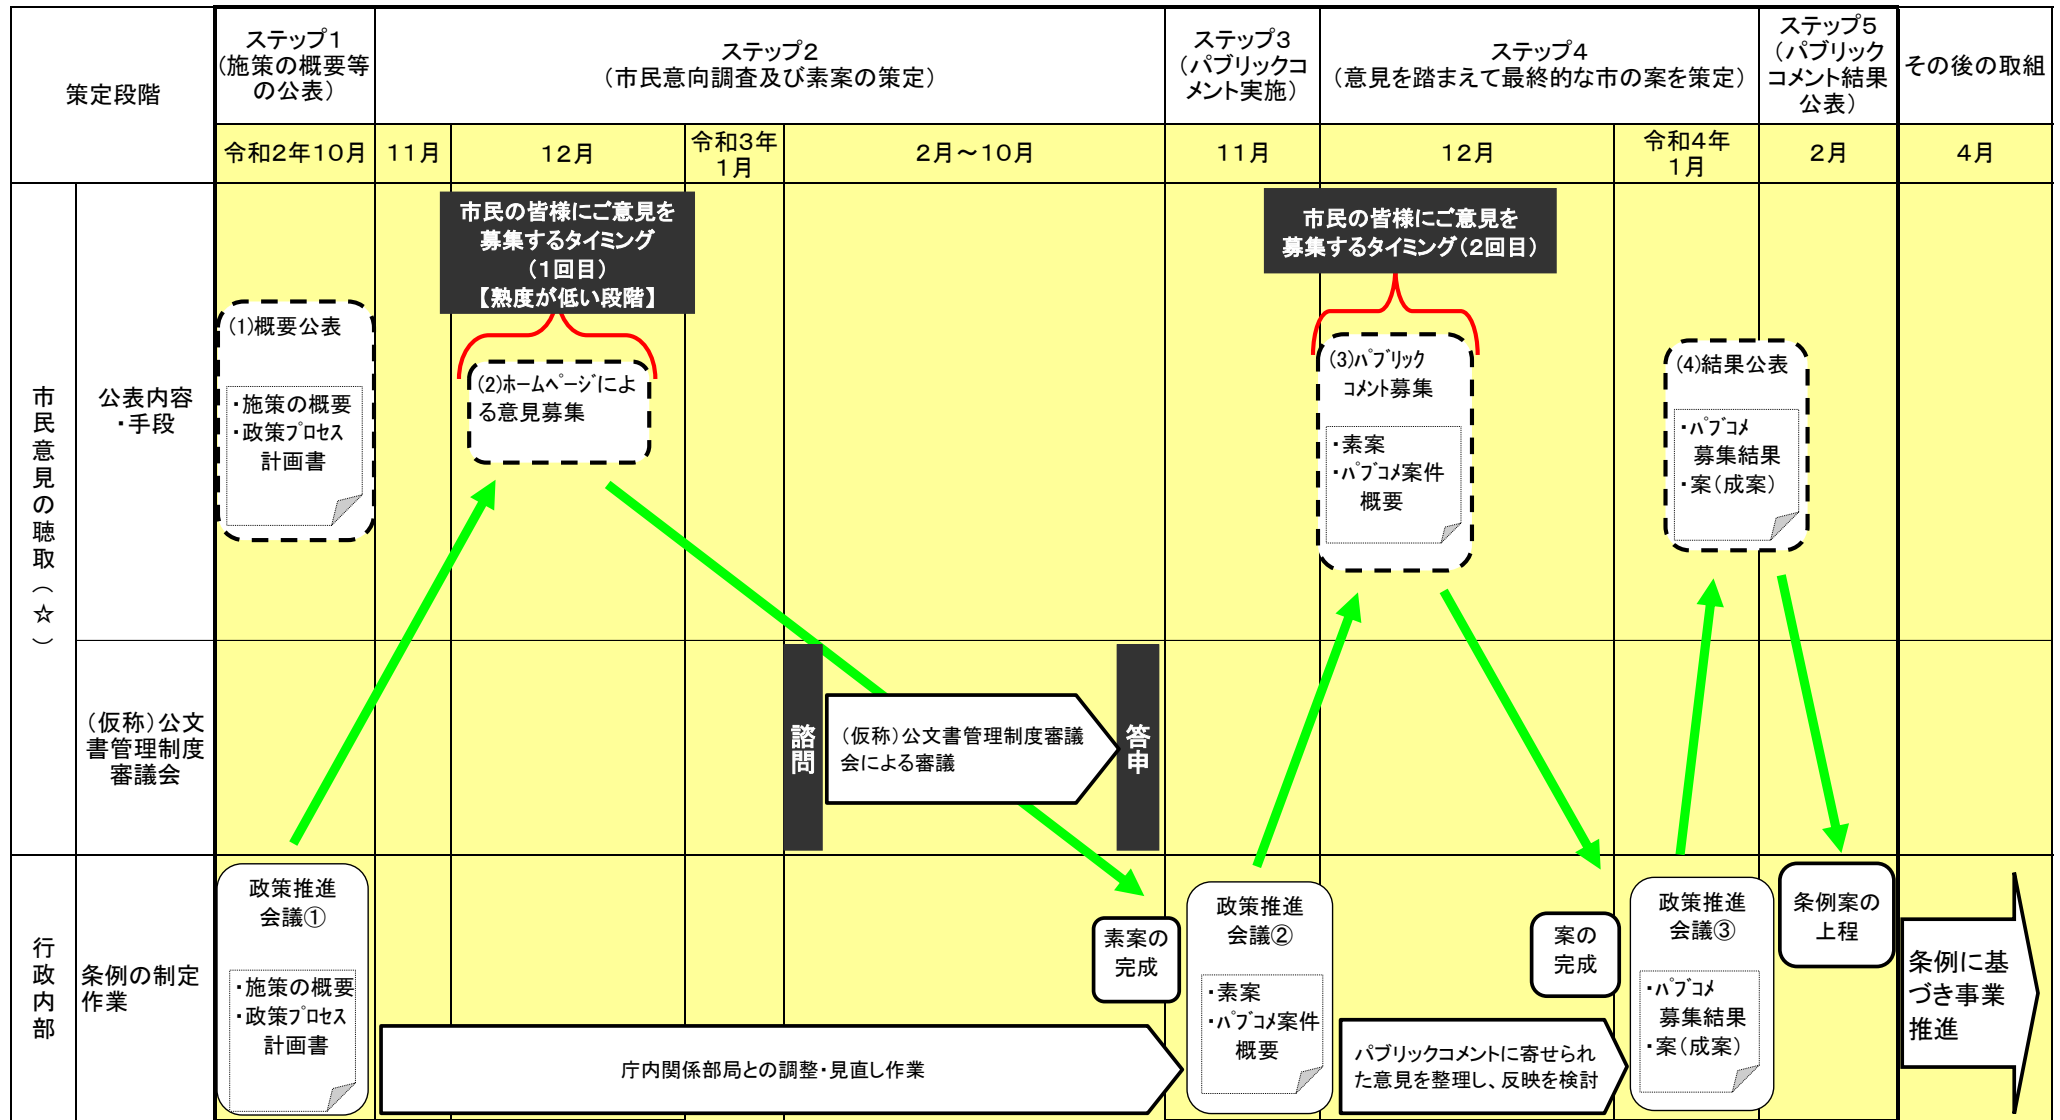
| 策定段階 | ステップ1（施策の概要等の公表） | ステップ2（市民意向調査及び素案の策定） | | | | ステップ3（パブリックコメント実施） | ステップ4（意見を踏まえて最終的な市の案を策定） | | ステップ5（パブリックコメント結果公表） | その後の取組 |
|---|---|---|---|---|---|---|---|---|---|---|
| | 令和2年10月 | 11月 | 12月 | 令和3年1月 | 2月～10月 | 11月 | 12月 | 令和4年1月 | 2月 | 4月 |

市民意見の聴取（☆）

公表内容・手段

市民の皆様にご意見を募集するタイミング（1回目）【熟度が低い段階】

市民の皆様にご意見を募集するタイミング（2回目）

(1)概要公表
・施策の概要
・政策プロセス計画書

(2)ホームページによる意見募集

(3)パブリックコメント募集
・素案
・パブコメ案件概要

(4)結果公表
・パブコメ募集結果
・案（成案）

（仮称）公文書管理制度審議会

諮問

（仮称）公文書管理制度審議会による審議

答申

行政内部

条例の制定作業

政策推進会議①
・施策の概要
・政策プロセス計画書

庁内関係部局との調整・見直し作業

素案の完成

政策推進会議②
・素案
・パブコメ案件概要

パブリックコメントに寄せられた意見を整理し、反映を検討

案の完成

政策推進会議③
・パブコメ募集結果
・案（成案）

条例案の上程

条例に基づき事業推進